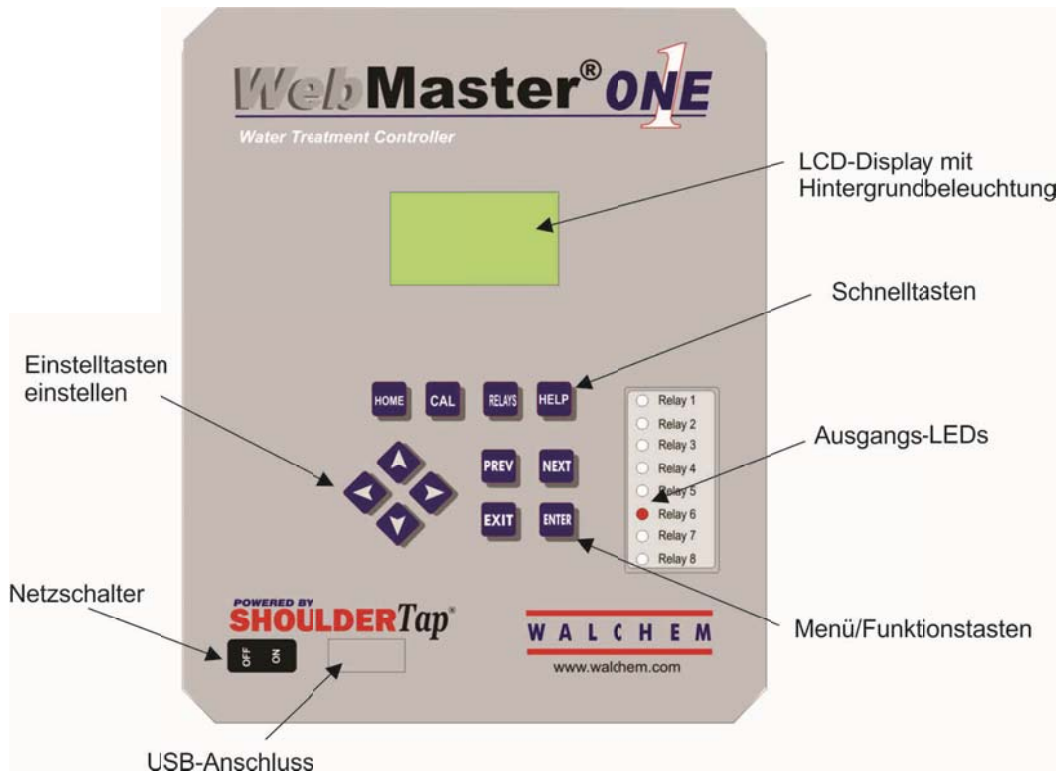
WebMaster® ONE

Water Treatment Controller

LCD-Display mit Hintergrundbeleuchtung

Schnelltasten

Einstelltasten einstellen

HOME CAL RELAYS HELP

Relay 1
Relay 2
Relay 3
Relay 4
Relay 5
Relay 6
Relay 7
Relay 8

Ausgangs-LEDs

PREV NEXT

EXIT ENTER

Netzschalter

POWERED BY SHOULDERTap®

OFF ON

WALCHEM

www.walchem.com

Menü/Funktionstasten

USB-Anschluss